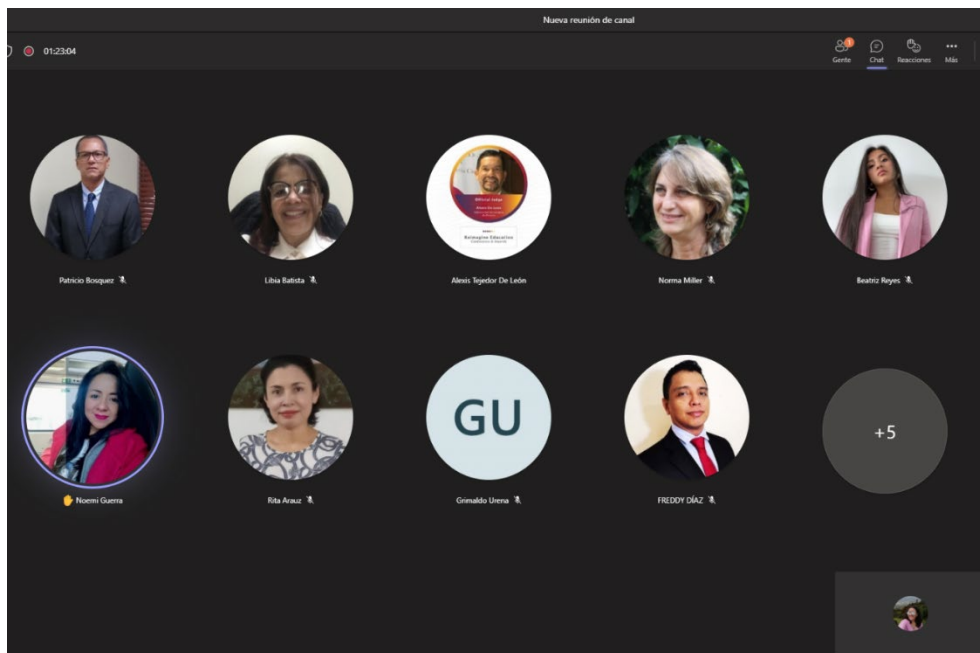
Nueva reunión de canal

01:23:04

1
Gente Chat Reacciones Más

Patricio Bosquez

Libia Batista

Alexis Tejedor De León

Norma Miller

Beatriz Reyes

Noemi Guerra

Rita Arauz

GU

Grimaldo Urena

FREDDY DÍAZ

+5